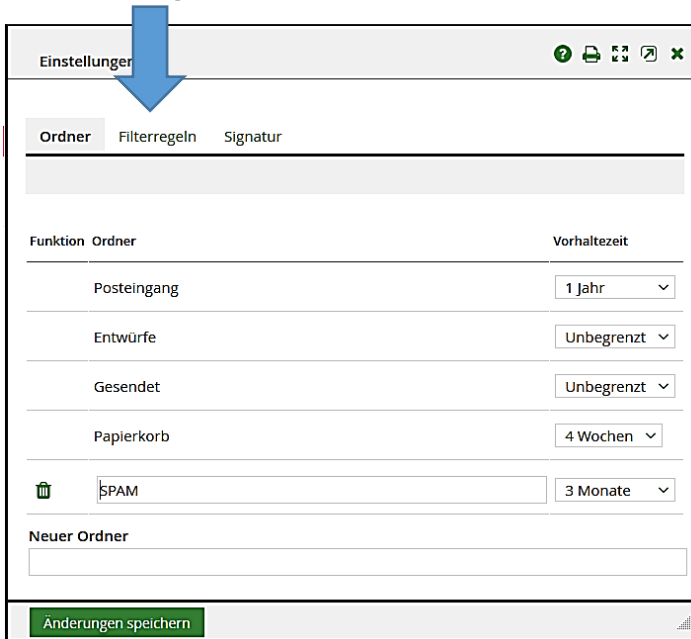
Einstellunger

Ordner Filterregeln Signatur

| Funktion | Ordner | Vorhaltezeit |
|---|---|---|
| | Posteingang | 1 Jahr |
| | Entwürfe | Unbegrenzt |
| | Gesendet | Unbegrenzt |
| | Papierkorb | 4 Wochen |
| | SPAM | 3 Monate |

Neuer Ordner

Änderungen speichern